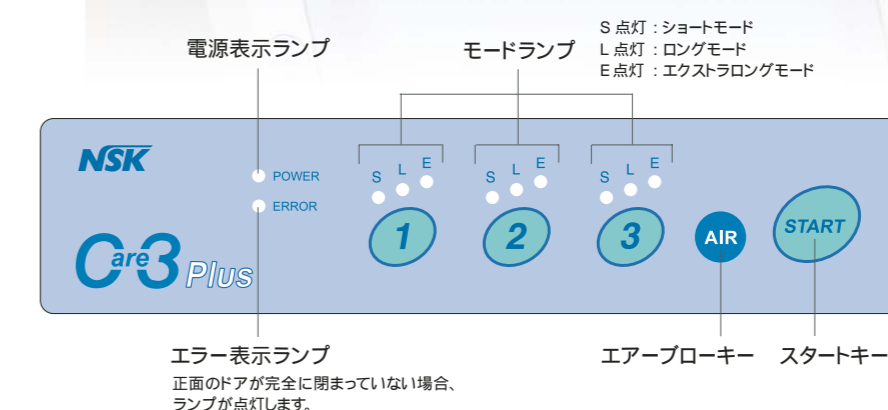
S 点灯：ショートモード
L 点灯：ロングモード
E 点灯：エクストラロングモード

電源表示ランプ

モードランプ

NSK

POWER

ERROR

Care3 Plus

S L E
1

S L E
2

S L E
3

AIR

START

エラー表示ランプ
正面のドアが完全に閉まっていない場合、ランプが点灯します。

エアーブローキー

スタートキー